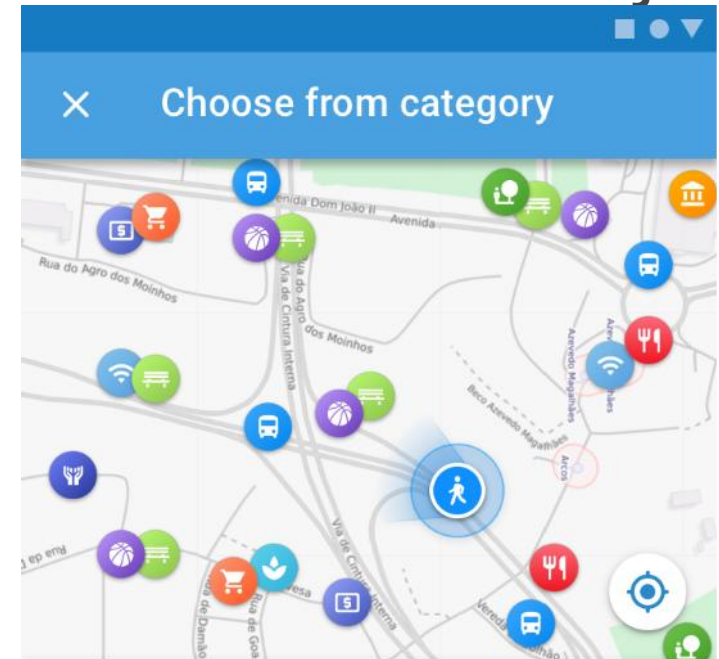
Choose from category

Avenida Dom João II

Avenida

Rua do Agro dos Moinhos

Via de Cintura Interna

Rua do Agro dos Moinhos

Azevedo Magalhães

Beco Azevedo Magalhães

Arcos

Via de Cintura Interna

Rua de Damão

Rua de Goa

Vereda

esa